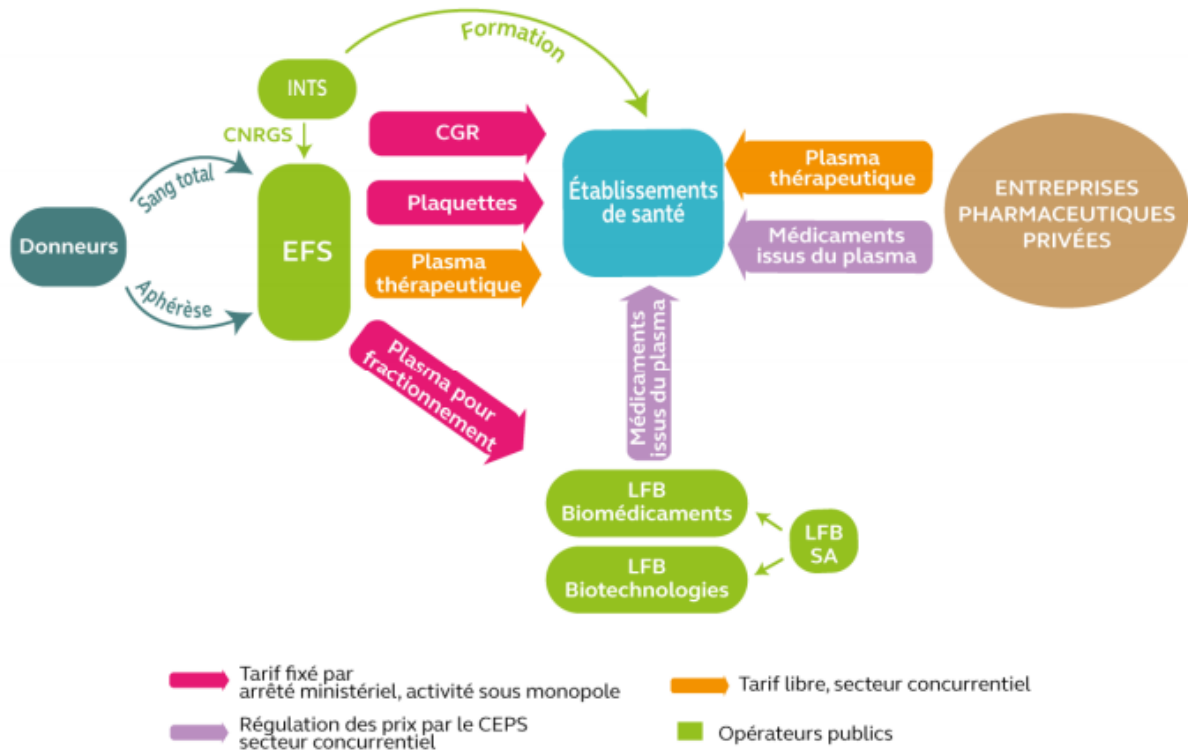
Formation

INTS

CNRGS

Sang total

Donneurs

Aphérèse

EFS

CGR

Plaquettes

Plasma thérapeutique

Plasma pour fractionnement

Établissements de santé

Plasma thérapeutique

Médicaments issus du plasma

ENTREPRISES PHARMACEUTIQUES PRIVÉES

Médicaments issus du plasma

LFB Biomédicaments

LFB Biotechnologies

LFB SA

Tarif fixé par arrêté ministériel, activité sous monopole

Tarif libre, secteur concurrentiel

Régulation des prix par le CEPS secteur concurrentiel

Opérateurs publics